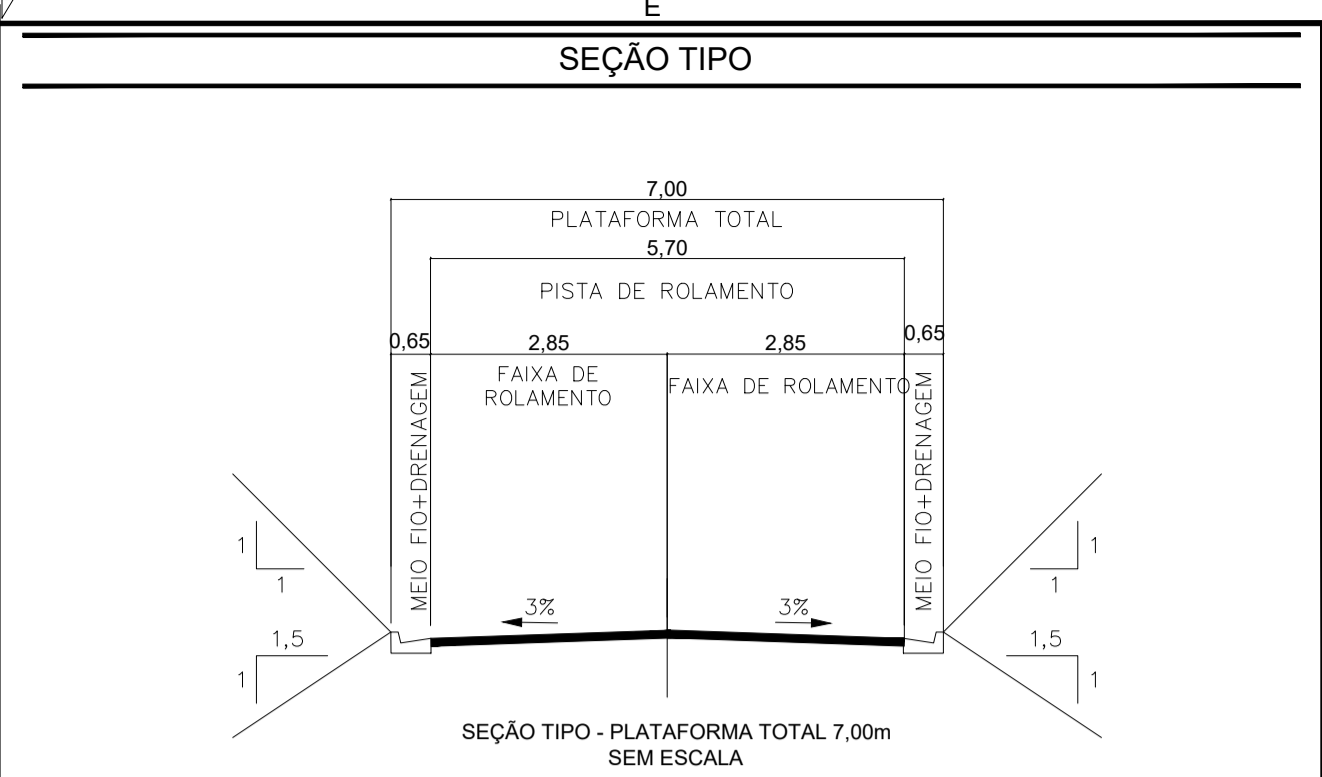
E

SEÇÃO TIPO

7,00
PLATAFORMA TOTAL
5,70
PISTA DE ROLAMENTO
0,65
2,85
2,85
0,65
FAIXA DE ROLAMENTO
FAIXA DE ROLAMENTO
MEIO FIO+DRENAGEM
MEIO FIO+DRENAGEM
1
1
1
1
1,5
1
1,5
1
3%
3%

SEÇÃO TIPO - PLATAFORMA TOTAL 7,00m
SEM ESCALA